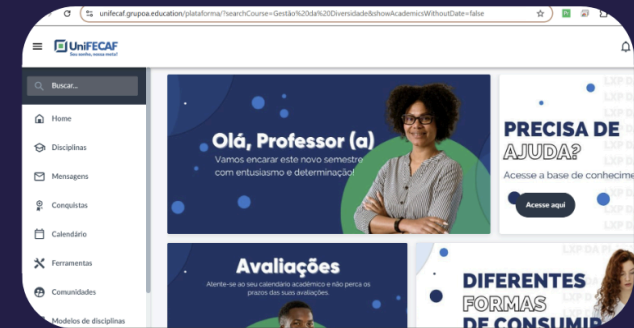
unifecaf.grupoa.education/plataforma/?searchCourse=Gestão%20da%20Diversidade&showAcademicsWithoutDate=false

UniFECAF
Seu sonho, nossa meta!

Buscar...

Home
Disciplinas
Mensagens
Conquistas
Calendário
Ferramentas
Comunidades
Modelos de disciplinas

Olá, Professor (a)
Vamos encarar este novo semestre com entusiasmo e determinação!

PRECISA DE AJUDA?
Acesse a base de conhecime
Acesse aqui

Avaliações
Atente-se ao seu calendário acadêmico e não perca os prazos das suas avaliações.

DIFERENTES FORMAS DE CONSUMIR